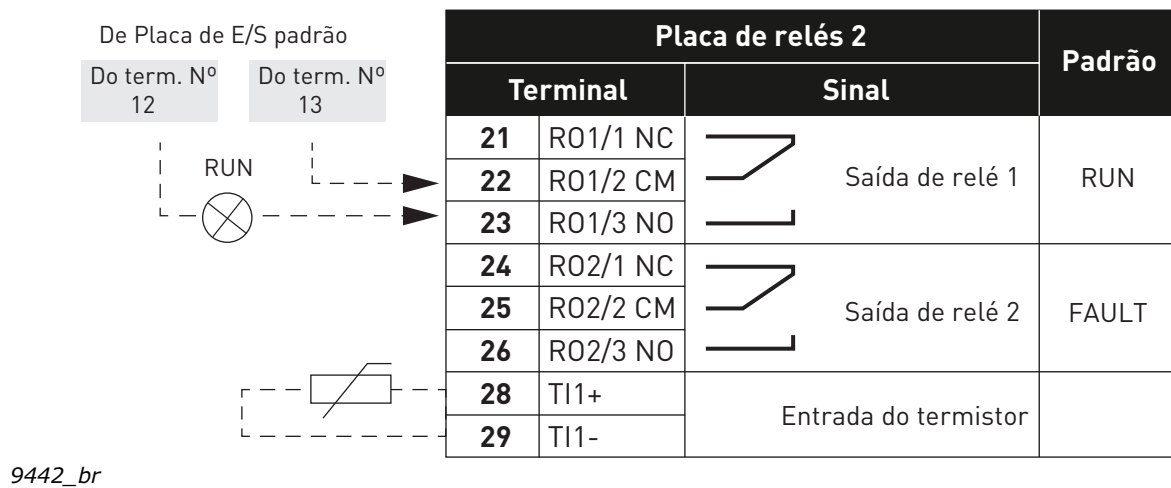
De Placa de E/S padrão

Do term. Nº 12

Do term. Nº 13

RUN

| Placa de relés 2 | | | Padrão |
|---|---|---|---|
| Terminal | | Sinal | |
| 21 | RO1/1 NC | Saída de relé 1 | RUN |
| 22 | RO1/2 CM | | |
| 23 | RO1/3 NO | | |
| 24 | RO2/1 NC | Saída de relé 2 | FAULT |
| 25 | RO2/2 CM | | |
| 26 | RO2/3 NO | | |
| 28 | TI1+ | Entrada do termistor | |
| 29 | TI1- | | |

9442_br